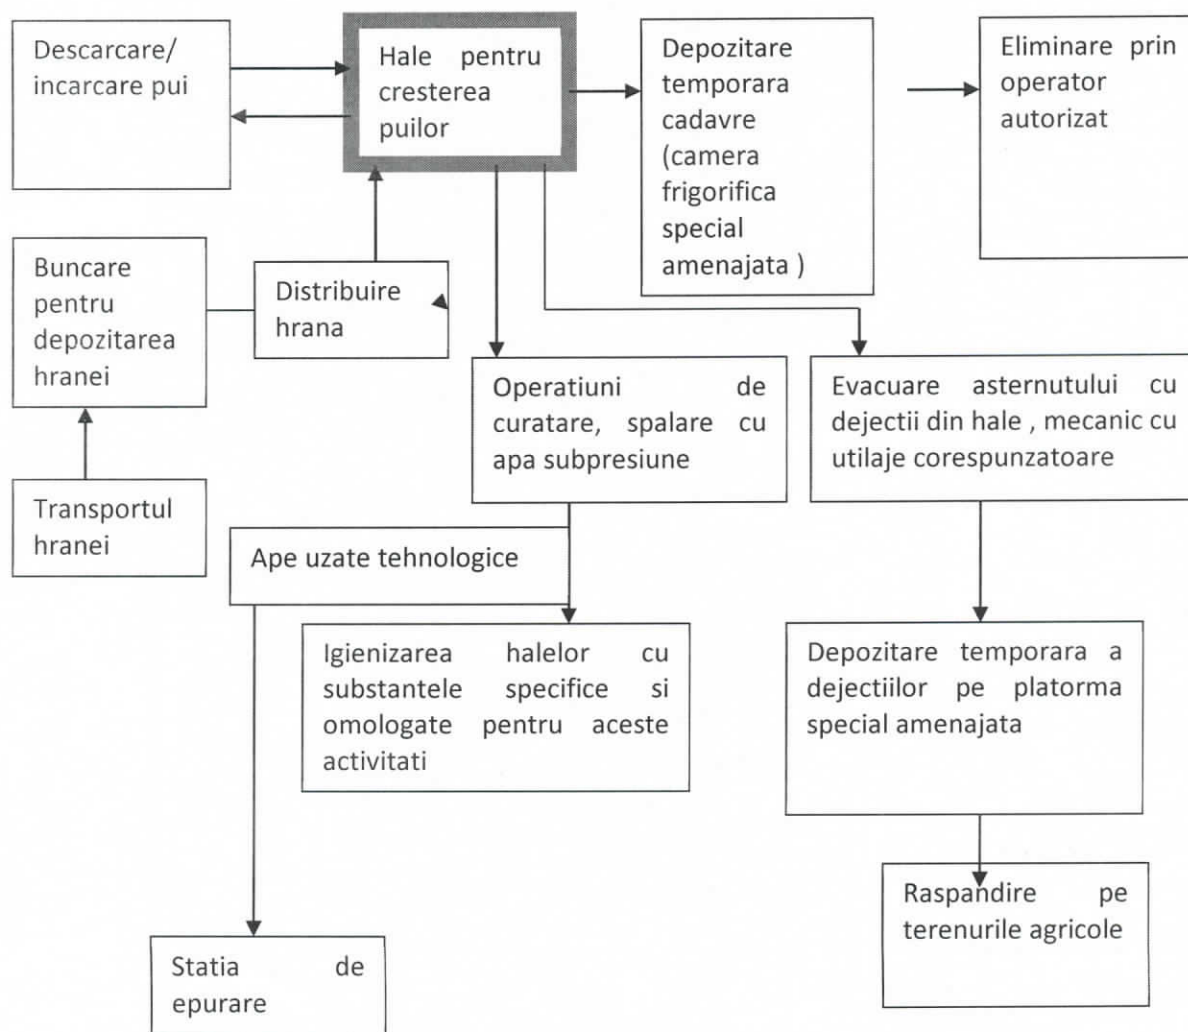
Descarcare/ incarcare pui

Hale pentru cresterea puilor

Depozitare temporara cadavre (camera frigorifica special amenajata )

Eliminare prin operator autorizat

Buncare pentru depozitarea hranei

Distribuire hrana

Transportul hranei

Operatiuni de curatare, spalare cu apa subpresiune

Evacuare asternutului cu dejectii din hale , mecanic cu utilaje corespunzatoare

Ape uzate tehnologice

Igienizarea halelor cu substantele specifice si omologate pentru aceste activitati

Depozitare temporara a dejectiilor pe platorma special amenajata

Raspandire pe terenurile agricole

Statia de epurare